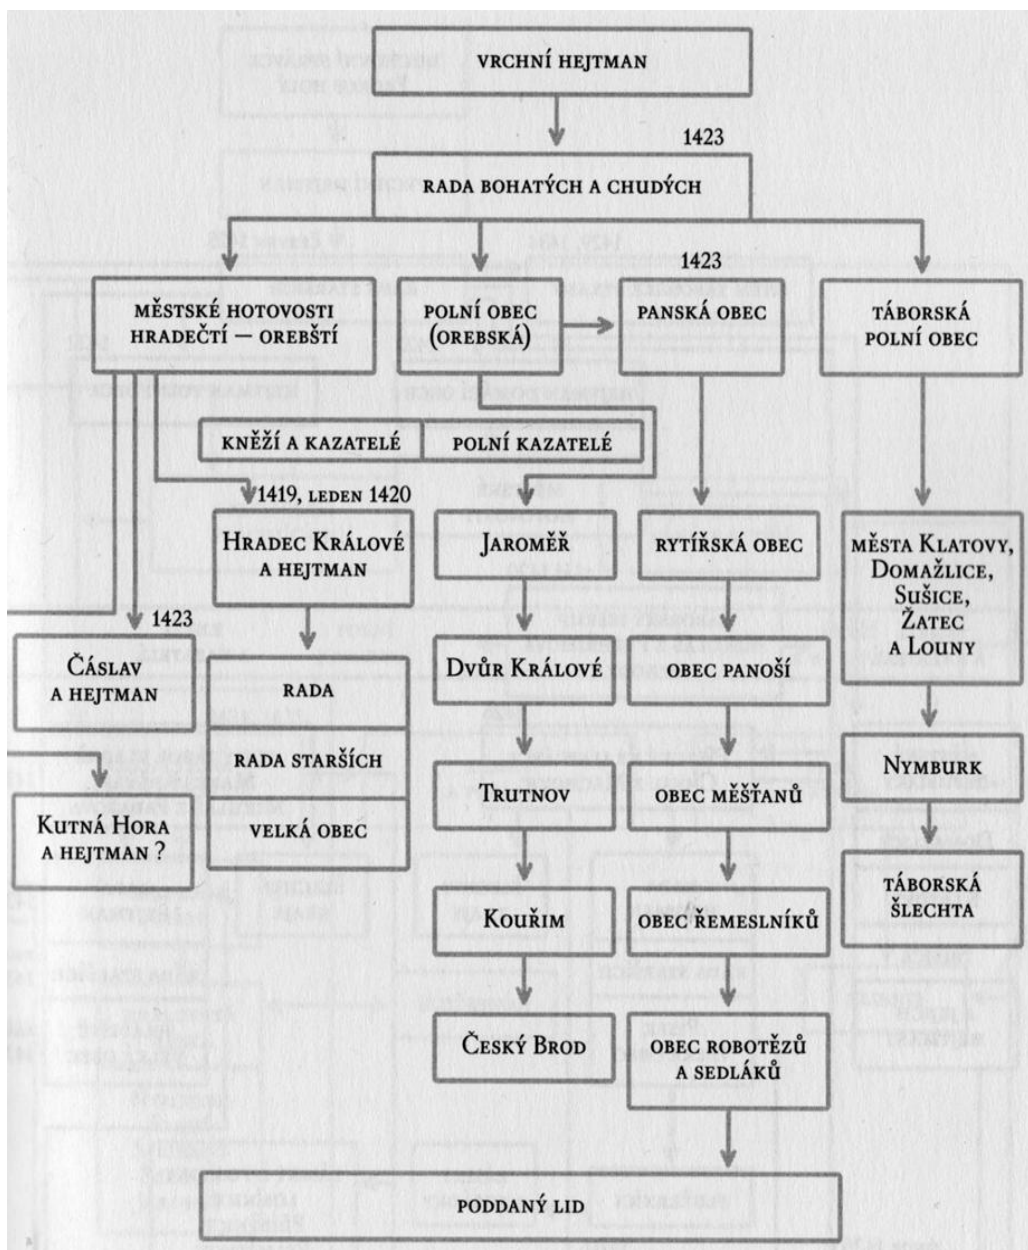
VRCHNÍ HEJTMAN

1423

RADA BOHATÝCH A CHUDÝCH

1423

MĚSTSKÉ HOTOVOSTI HRADEČTÍ — OREBŠTÍ

POLNÍ OBEC (OREBSKÁ)

PANSKÁ OBEC

TÁBORSKÁ POLNÍ OBEC

KNĚŽÍ A KAZATELÉ

POLNÍ KAZATELÉ

1419, LEDEN 1420

HRADEC KRÁLOVÉ A HEJTMAN

JAROMĚŘ

RYTÍŘSKÁ OBEC

MĚSTA KLATOVY, DOMAŽLICE, SUŠICE, ŽATEC A LOUNY

1423

ČÁSLAV A HEJTMAN

RADA

DVŮR KRÁLOVÉ

OBEC PANOŠÍ

RADA STARŠÍCH

NYMBURK

VELKÁ OBEC

KUTNÁ HORA A HEJTMAN ?

TRUTNOV

OBEC MĚŠŤANŮ

TÁBORSKÁ ŠLECHTA

KOUŘIM

OBEC ŘEMESLNÍKŮ

ČESKÝ BROD

OBEC ROBOTĚZŮ A SEDLÁKŮ

PODDANÝ LID